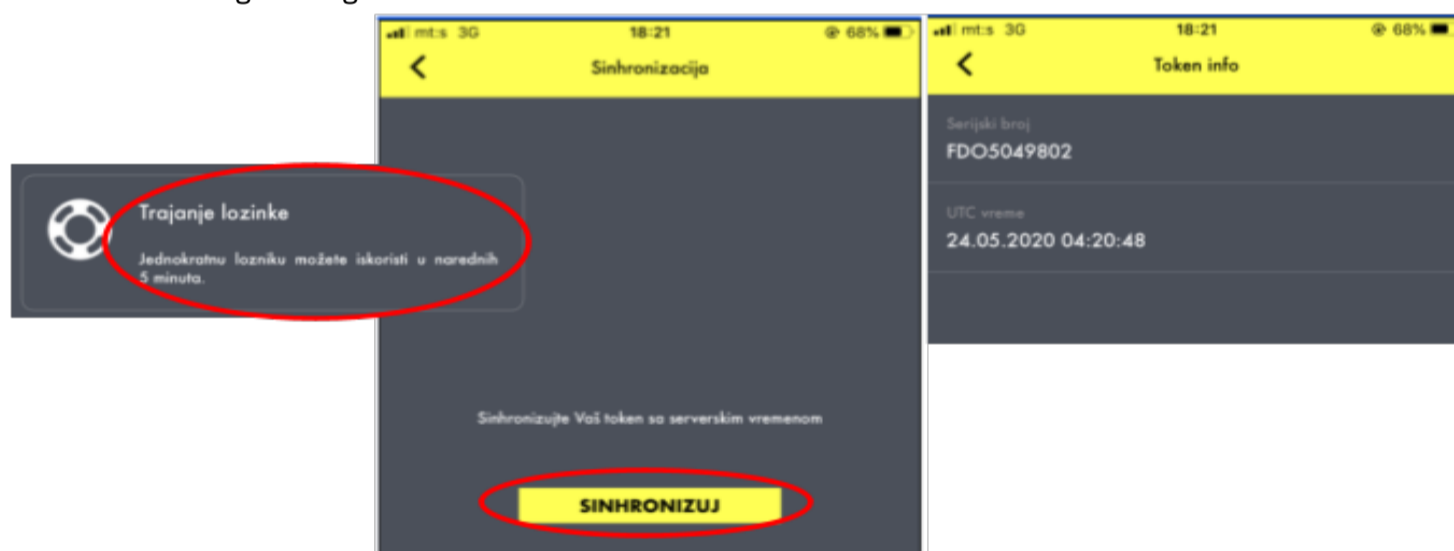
Trajanje lozinke

Jednokratnu lozniku možete iskoristi u narednih 5 minuta.

mt:s 3G 18:21 68%

Sinhronizacija

Sinhronizujte Vaš token sa serverskim vremenom

SINHRONIZUJ

mt:s 3G 18:21 68%

Token info

Serijski broj
FDO5049802

UTC vreme
24.05.2020 04:20:48